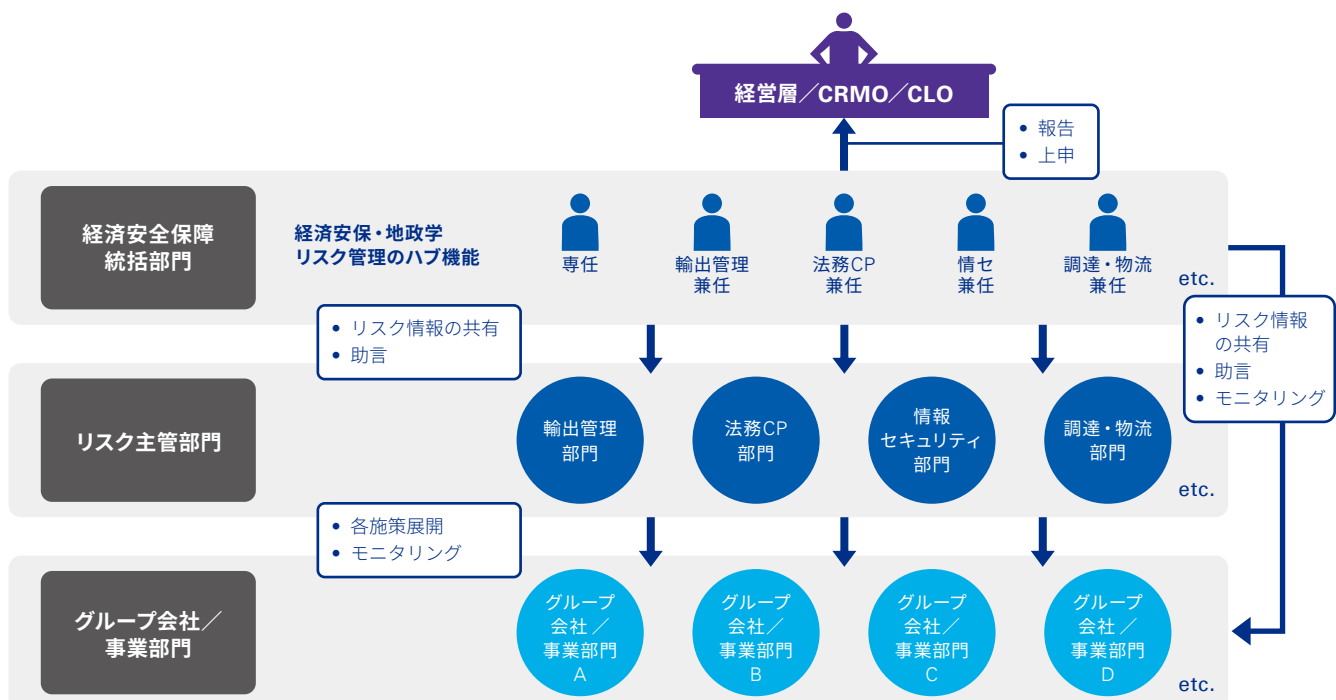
経営層／CRMO／CLO

• 報告
• 上申

経済安全保障統括部門

経済安保・地政学リスク管理のハブ機能

専任

輸出管理兼任

法務CP兼任

情セ兼任

調達・物流兼任

etc.

• リスク情報の共有
• 助言

• リスク情報の共有
• 助言
• モニタリング

リスク主管部門

輸出管理部門

法務CP部門

情報セキュリティ部門

調達・物流部門

etc.

• 各施策展開
• モニタリング

グループ会社／事業部門

グループ会社／事業部門A

グループ会社／事業部門B

グループ会社／事業部門C

グループ会社／事業部門D

etc.